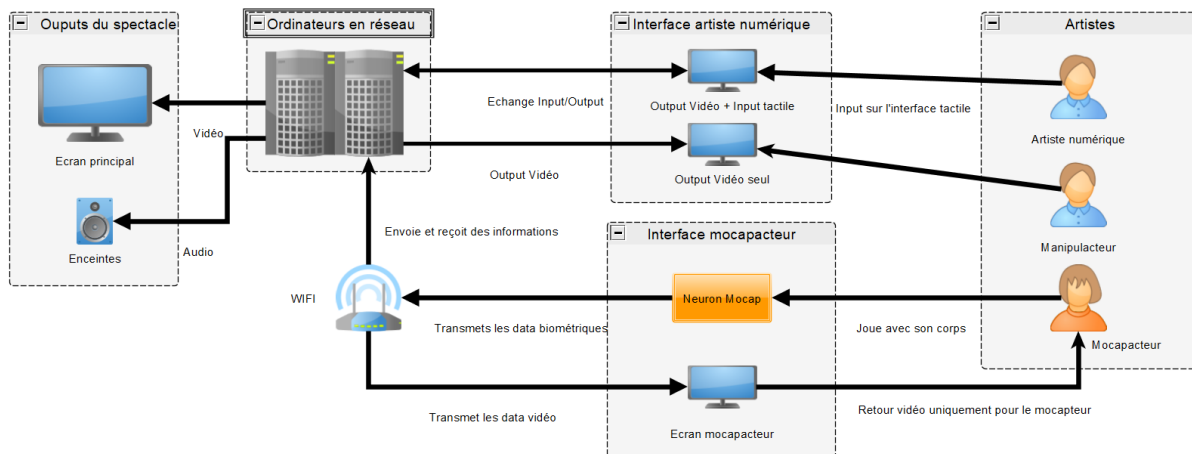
Ouputs du spectacle

Ecran principal

Vidéo

Enceintes

Audio

Ordinateurs en réseau

Echange Input/Output

Output Vidéo

Envoie et reçoit des informations

WIFI

Transmets les data biométriques

Transmet les data vidéo

Interface artiste numérique

Output Vidéo + Input tactile

Output Vidéo seul

Input sur l'interface tactile

Interface mocapacteur

Neuron Mocap

Joue avec son corps

Ecran mocapacteur

Retour vidéo uniquement pour le mocapteur

Artistes

Artiste numérique

Manipulacteur

Mocapacteur